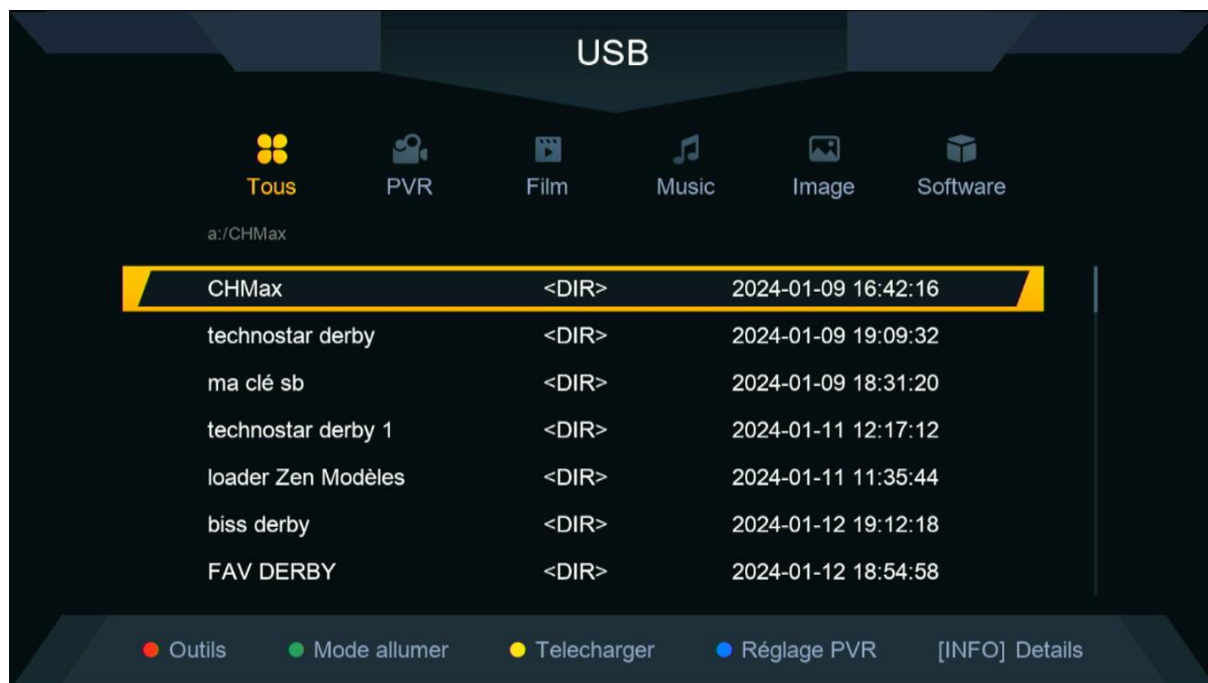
USB

Tous PVR Film Music Image Software

a:/CHMax

| | | |
|---|---|---|
| CHMax | <DIR> | 2024-01-09 16:42:16 |
| technostar derby | <DIR> | 2024-01-09 19:09:32 |
| ma clé sb | <DIR> | 2024-01-09 18:31:20 |
| technostar derby 1 | <DIR> | 2024-01-11 12:17:12 |
| loader Zen Modèles | <DIR> | 2024-01-11 11:35:44 |
| biss derby | <DIR> | 2024-01-12 19:12:18 |
| FAV DERBY | <DIR> | 2024-01-12 18:54:58 |

Outils Mode allumer Telecharger Réglage PVR [INFO] Details